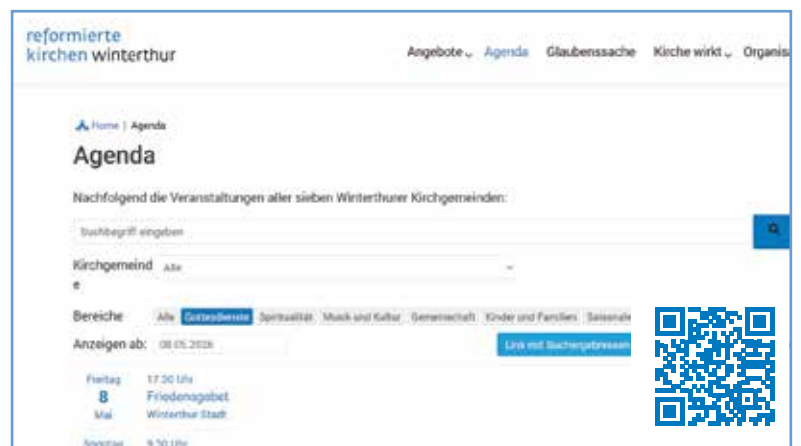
reformierte
kirchen winterthur

Angebote ⌄ Agenda Glaubenssache Kirche wirkt ⌄ Organis

Home | Agenda

Agenda

Nachfolgend die Veranstaltungen aller sieben Winterthurer Kirchgemeinden:

Suchbegriff eingeben

Kirchgemeinde Alle

Bereiche Alle Gottesdienste Spiritualität Musik und Kultur Gemeinschaft Kinder und Familien Saisonale

Anzeigen ab: 08.05.2026 Link mit Suchergebnissen

Freitag
8
Mai
17.30 Uhr
Friedensgebet
Winterthur Stadt

Sonntag 9.30 Uhr